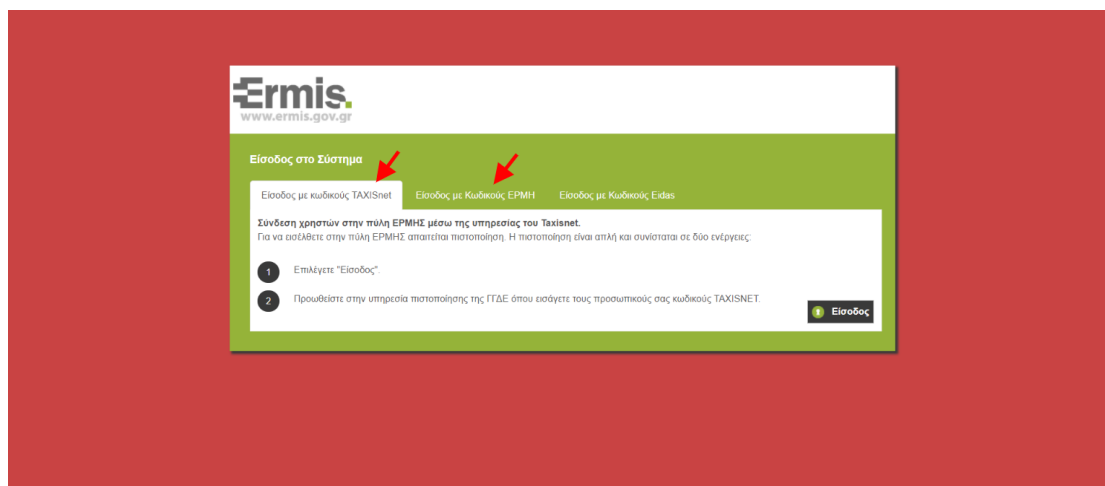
Ermis.
www.ermis.gov.gr

Είσοδος στο Σύστημα

Είσοδος με κωδικούς TAXISnet | Είσοδος με Κωδικούς ΕΡΜΗ | Είσοδος με Κωδικούς Eidas

Σύνδεση χρηστών στην πύλη ΕΡΜΗΣ μέσω της υπηρεσίας του Taxisnet.
Για να εισέλθετε στην πύλη ΕΡΜΗΣ απαιτείται πιστοποίηση. Η πιστοποίηση είναι απλή και συνίσταται σε δύο ενέργειες:

1 Επιλέγετε "Είσοδος".

2 Προωθείστε στην υπηρεσία πιστοποίησης της ΓΓΔΕ όπου εισάγετε τους προσωπικούς σας κωδικούς TAXISNET.

Είσοδος